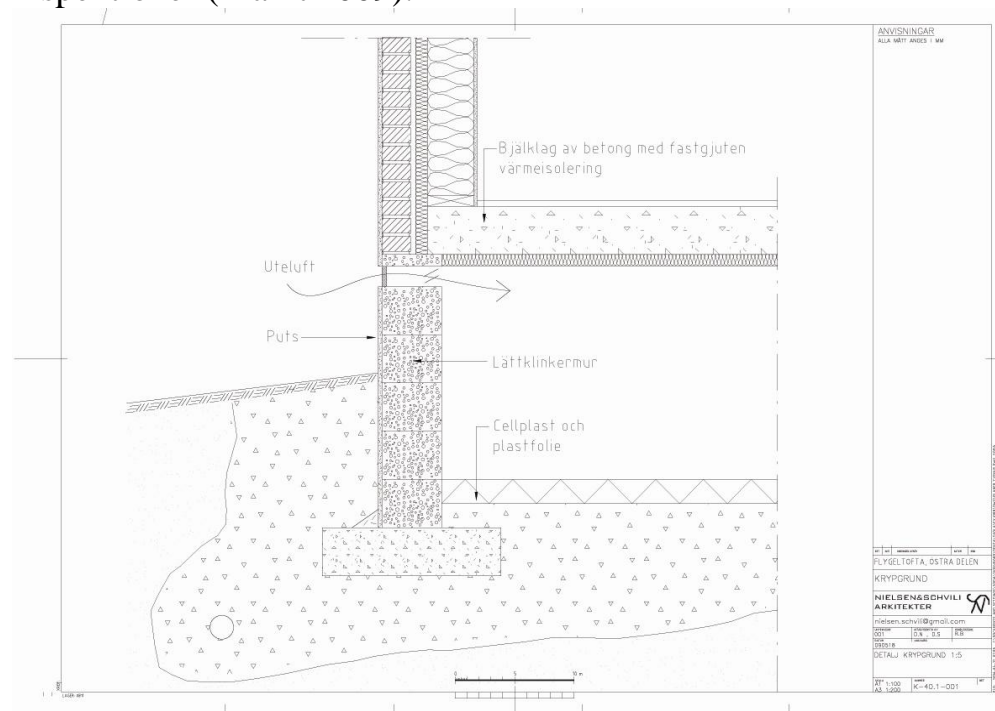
ANVISNINGAR
ALLA MÅTT ANGES I MM

Bjälklag av betong med fastgjuten värmeisolering

Uteluft

Puts

Lättklinkermur

Cellplast och plastfolie

FLYGELTOFTA, ÖSTRA DELEN

KRYPGRUND

NIELSEN&SCHVILI ARKITEKTER

nielsen.schvili@gmail.com

001

0.N . 0.S

R.B

090518

DETALJ KRYPGRUND 1:5

A1 1:100
A3 1:200

K-40.1-001

0

5

10 m